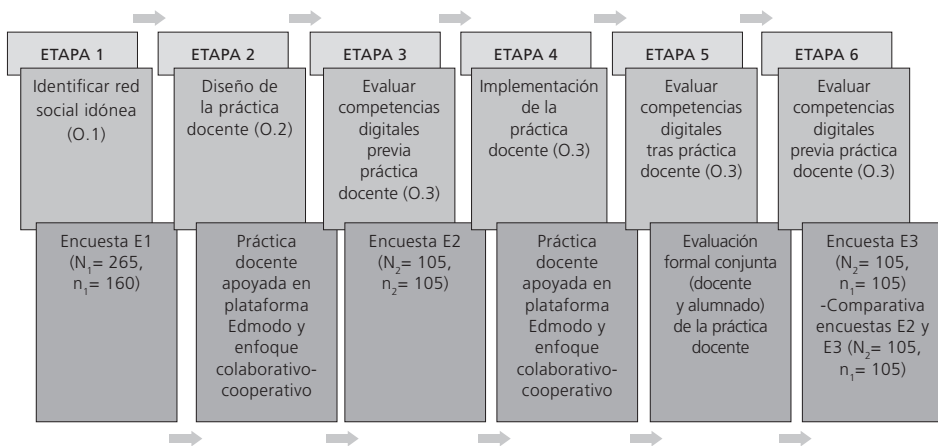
ETAPA 1

Identificar red social idónea (O.1)

Encuesta E1 ($N_1$= 265, $n_1$= 160)

ETAPA 2

Diseño de la práctica docente (O.2)

Práctica docente apoyada en plataforma Edmodo y enfoque colaborativo-cooperativo

ETAPA 3

Evaluar competencias digitales previa práctica docente (O.3)

Encuesta E2 ($N_2$= 105, $n_2$= 105)

ETAPA 4

Implementación de la práctica docente (O.3)

Práctica docente apoyada en plataforma Edmodo y enfoque colaborativo-cooperativo

ETAPA 5

Evaluar competencias digitales tras práctica docente (O.3)

Evaluación formal conjunta (docente y alumnado) de la práctica docente

ETAPA 6

Evaluar competencias digitales previa práctica docente (O.3)

Encuesta E3 ($N_2$= 105, $n_1$= 105) -Comparativa encuestas E2 y E3 ($N_2$= 105, $n_1$= 105)